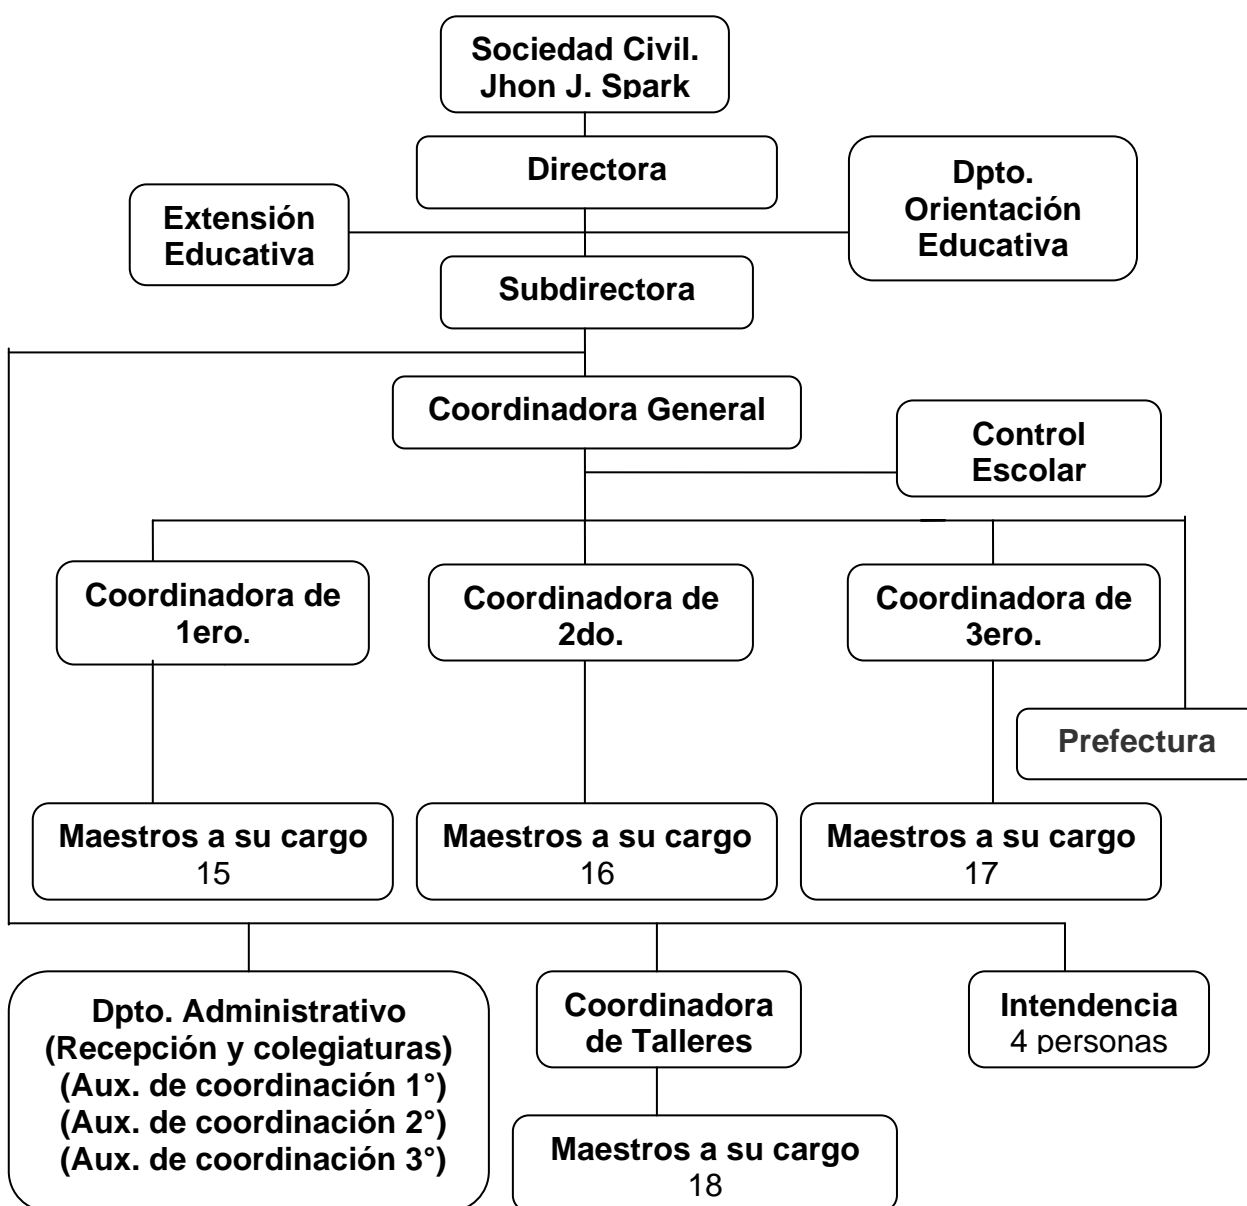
Sociedad Civil.
Jhon J. Spark

Directora

Extensión Educativa

Dpto. Orientación Educativa

Subdirectora

Coordinadora General

Control Escolar

Coordinadora de 1ero.

Coordinadora de 2do.

Coordinadora de 3ero.

Prefectura

Maestros a su cargo
15

Maestros a su cargo
16

Maestros a su cargo
17

Dpto. Administrativo
(Recepción y colegiaturas)
(Aux. de coordinación 1°)
(Aux. de coordinación 2°)
(Aux. de coordinación 3°)

Coordinadora de Talleres

Maestros a su cargo
18

Intendencia
4 personas